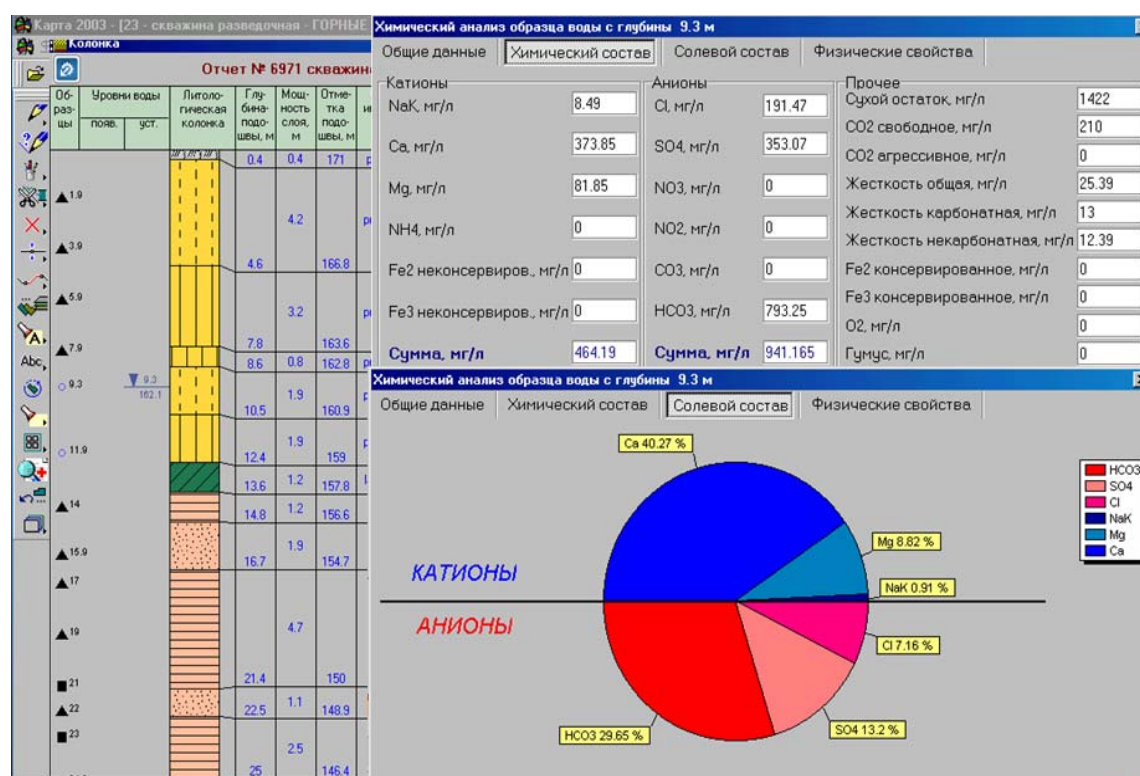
Карта 2003 - [23 - скважина разведочная - ГОРНЫЕ
Колонка
Отчет № 6971 скважин

| Об-раз-цы | Уровни воды появ. | уст. | Литоло-гическая колонка | Глу-бина подо-швы, м | Мощ-ность слоя, м | Отме-тка подо-швы, м |
|---|---|---|---|---|---|---|
| | | | | 0.4 | 0.4 | 171 |
| ▲1.9 | | | | | 4.2 | |
| ▲3.9 | | | | 4.6 | | 166.8 |
| ▲5.9 | | | | | 3.2 | |
| ▲7.9 | | | | 7.8 | | 163.6 |
| | | | | 8.6 | 0.8 | 162.8 |
| ○9.3 | 9.3 162.1 | | | 10.5 | 1.9 | 160.9 |
| ○11.9 | | | | 12.4 | 1.9 | 159 |
| | | | | 13.6 | 1.2 | 157.8 |
| ▲14 | | | | 14.8 | 1.2 | 156.6 |
| ▲15.9 | | | | 16.7 | 1.9 | 154.7 |
| ▲17 | | | | | | |
| ▲19 | | | | | 4.7 | |
| ■21 | | | | 21.4 | | 150 |
| ▲22 | | | | 22.5 | 1.1 | 148.9 |
| ■23 | | | | | 2.5 | |
| | | | | 25 | | 146.4 |

Химический анализ образца воды с глубины 9.3 м
Общие данные | Химический состав | Солевой состав | Физические свойства

Катионы
NaK, мг/л 8.49
Ca, мг/л 373.85
Mg, мг/л 81.85
NH4, мг/л 0
Fe2 неконсервиров., мг/л 0
Fe3 неконсервиров., мг/л 0
Сумма, мг/л 464.19

Анионы
Cl, мг/л 191.47
SO4, мг/л 353.07
NO3, мг/л 0
NO2, мг/л 0
CO3, мг/л 0
HCO3, мг/л 793.25
Сумма, мг/л 941.165

Прочее
Сухой остаток, мг/л 1422
CO2 свободное, мг/л 210
CO2 агрессивное, мг/л 0
Жесткость общая, мг/л 25.39
Жесткость карбонатная, мг/л 13
Жесткость некарбонатная, мг/л 12.39
Fe2 консервированное, мг/л 0
Fe3 консервированное, мг/л 0
O2, мг/л 0
Гумус, мг/л 0

Химический анализ образца воды с глубины 9.3 м
Общие данные | Химический состав | Солевой состав | Физические свойства

Ca 40.27 %
Mg 8.82 %
NaK 0.91 %
Cl 7.16 %
SO4 13.2 %
HCO3 29.65 %
КАТИОНЫ
АНИОНЫ
HCO3
SO4
Cl
NaK
Mg
Ca